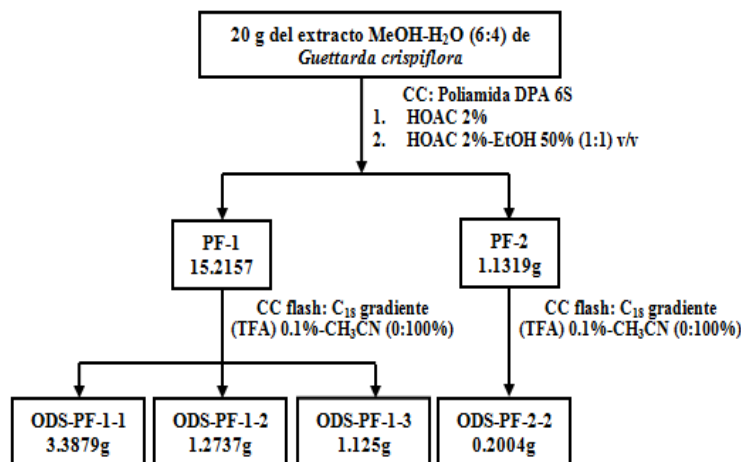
20 g del extracto MeOH-$H_2O$ (6:4) de *Guettarda crispiflora*

CC: Poliamida DPA 6S
1. HOAC 2%
2. HOAC 2%-EtOH 50% (1:1) v/v

PF-1
15.2157

PF-2
1.1319g

CC flash: $C_{18}$ gradiente
(TFA) 0.1%-$CH_3CN$ (0:100%)

CC flash: $C_{18}$ gradiente
(TFA) 0.1%-$CH_3CN$ (0:100%)

ODS-PF-1-1
3.3879g

ODS-PF-1-2
1.2737g

ODS-PF-1-3
1.125g

ODS-PF-2-2
0.2004g